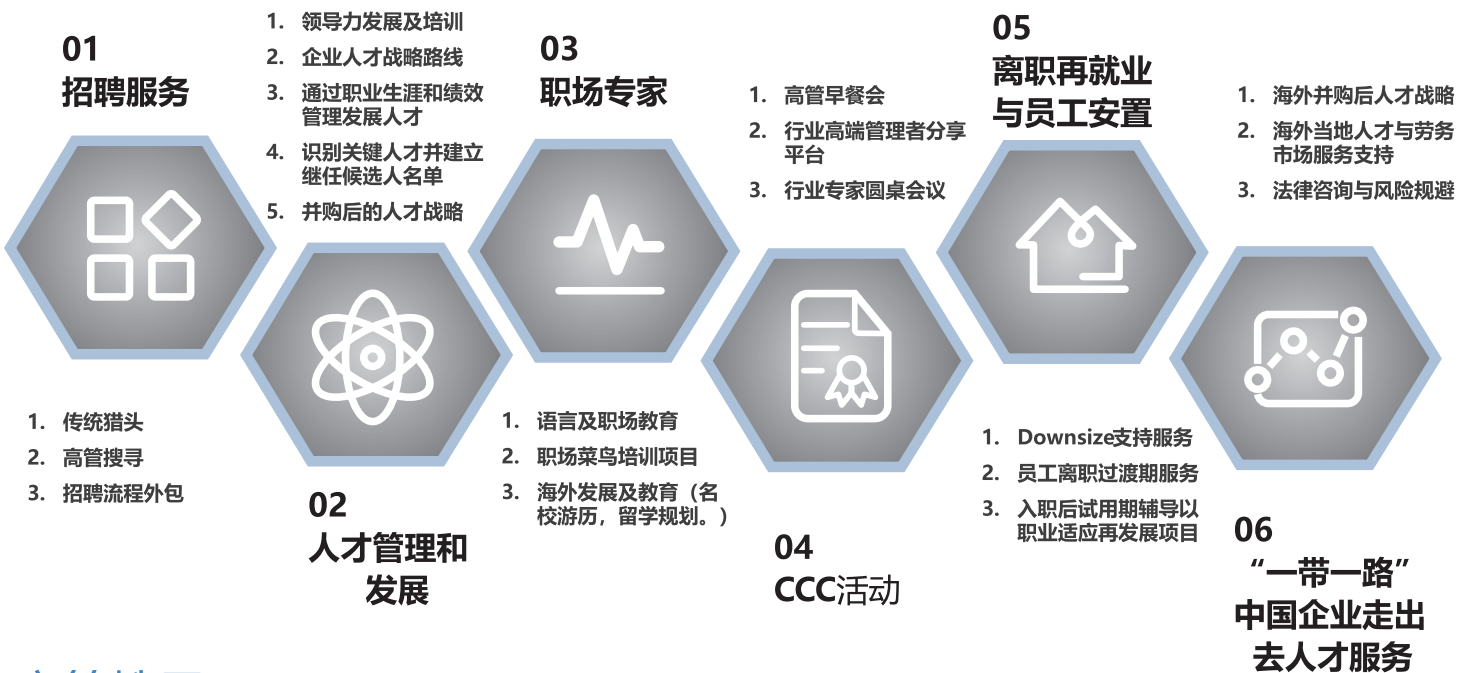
01
招聘服务

1. 传统猎头
2. 高管搜寻
3. 招聘流程外包

1. 领导力发展及培训
2. 企业人才战略路线
3. 通过职业生涯和绩效管理发展人才
4. 识别关键人才并建立继任候选人名单
5. 并购后的人才战略

02
人才管理和发展

03
职场专家

1. 语言及职场教育
2. 职场菜鸟培训项目
3. 海外发展及教育（名校游历，留学规划。）

1. 高管早餐会
2. 行业高端管理者分享平台
3. 行业专家圆桌会议

04
CCC活动

05
离职再就业与员工安置

1. Downsize支持服务
2. 员工离职过渡期服务
3. 入职后试用期辅导以职业适应再发展项目

1. 海外并购后人才战略
2. 海外当地人才与劳务市场服务支持
3. 法律咨询与风险规避

06
“一带一路”中国企业走出去人才服务

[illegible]